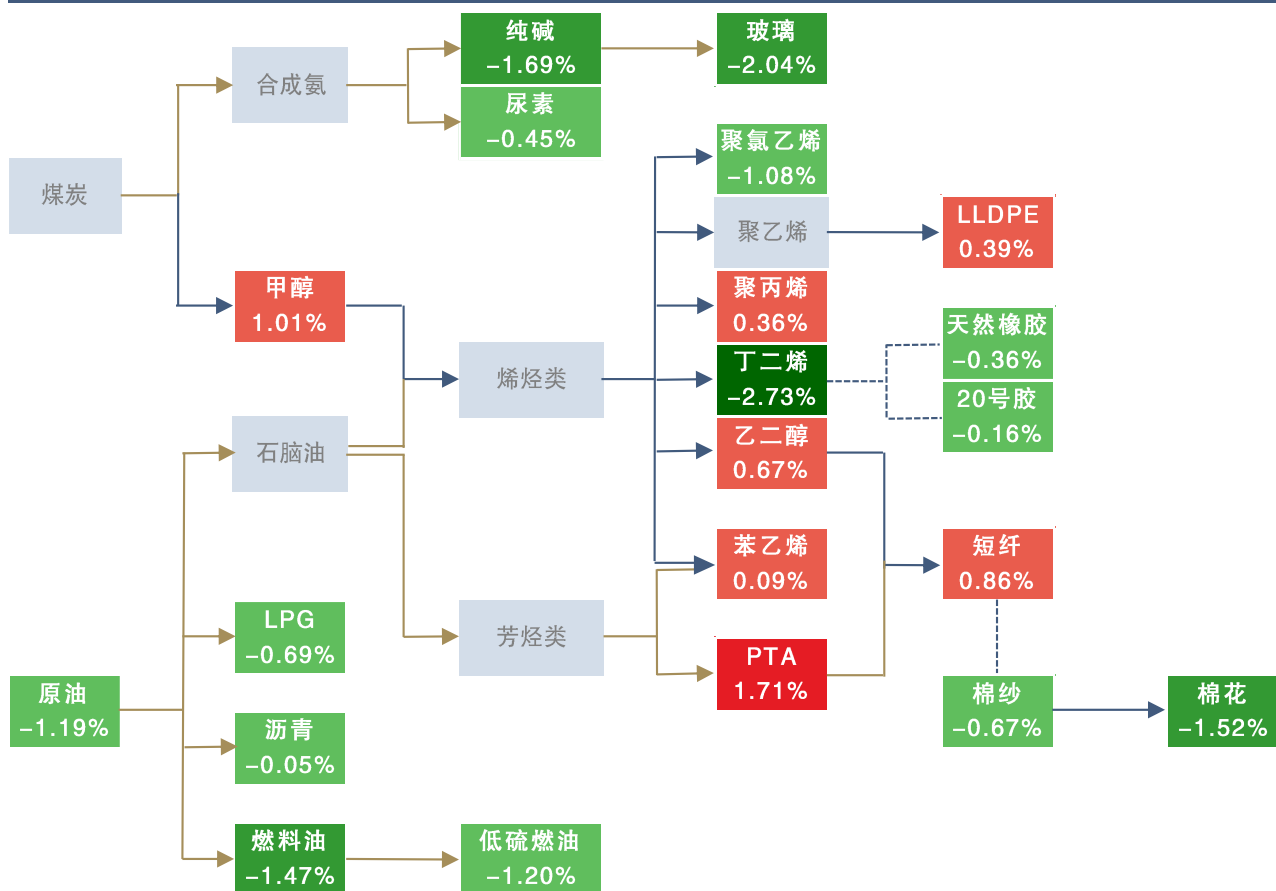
纯碱
-1.69%

玻璃
-2.04%

合成氨

尿素
-0.45%

聚氯乙烯
-1.08%

煤炭

聚乙烯

LLDPE
0.39%

甲醇
1.01%

聚丙烯
0.36%

天然橡胶
-0.36%

烯烃类

丁二烯
-2.73%

20号胶
-0.16%

石脑油

乙二醇
0.67%

苯乙烯
0.09%

短纤
0.86%

LPG
-0.69%

芳烃类

PTA
1.71%

原油
-1.19%

棉纱
-0.67%

棉花
-1.52%

沥青
-0.05%

燃料油
-1.47%

低硫燃油
-1.20%